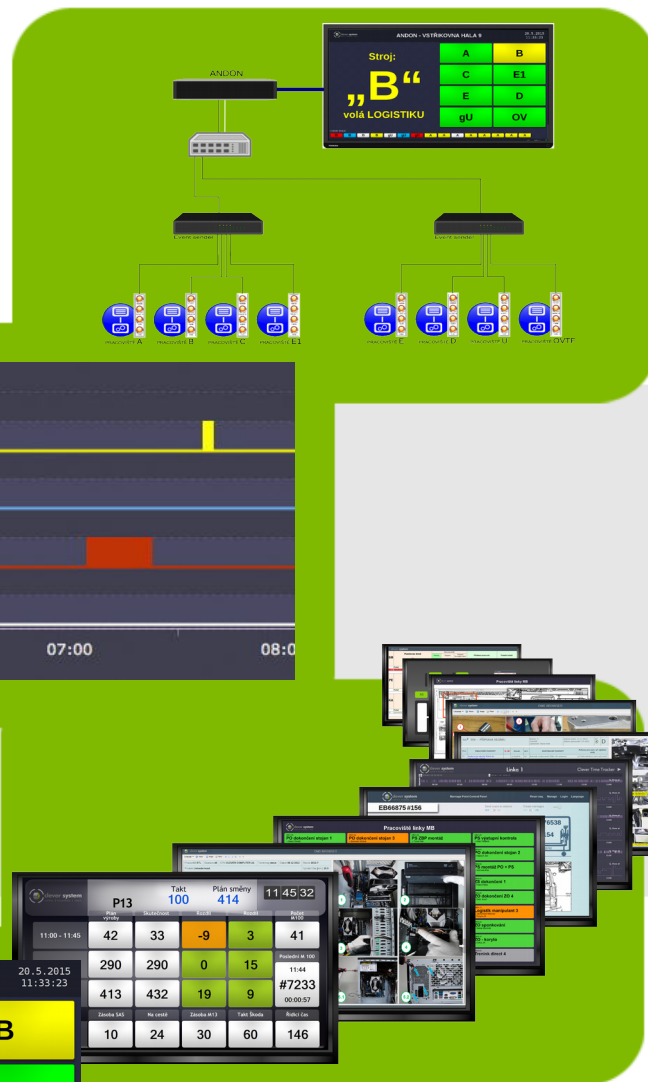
ANDON - VSTŘIKOVNA HALA 9

Stroj:

„B“

volá LOGISTIKU

| A | B |
|---|---|
| C | E1 |
| E | D |
| gU | OV |

ANDON

Event sender

Event sender

PRACOVIŠTĚ A

PRACOVIŠTĚ B

PRACOVIŠTĚ C

PRACOVIŠTĚ E1

PRACOVIŠTĚ E

PRACOVIŠTĚ D

PRACOVIŠTĚ U

PRACOVIŠTĚ OVTF

07:00

08:0

Pracovíště linky MB

Linka 1

EB66875 #156

Pracovíště linky MB

PO dokončení stojan 1

PO dokončení stojan 2

PO ZBP montáž

PO výstupní kontrola

PO dokončení stojan 3

PO montáž PO + PS

PO dokončení 1

PO dokončení ZO 4

clever system

P13

Takt
100

Plán směny
414

11 45 32

| | Plán výroby | Skutečnost | Rozdíl | Rozdíl | Řadící #100 |
|---|---|---|---|---|---|
| 11:00 - 11:45 | 42 | 33 | -9 | 3 | 41 |
| | 290 | 290 | 0 | 15 | Poslední M 100 11:44 #7233 00:00:57 |
| | 413 | 432 | 19 | 9 | |
| | Zásoba SAS | Na cestě | Zásoba M13 | Takt Škoda | Řídící čas |
| | 10 | 24 | 30 | 60 | 146 |

20.5.2015
11:33:23

B